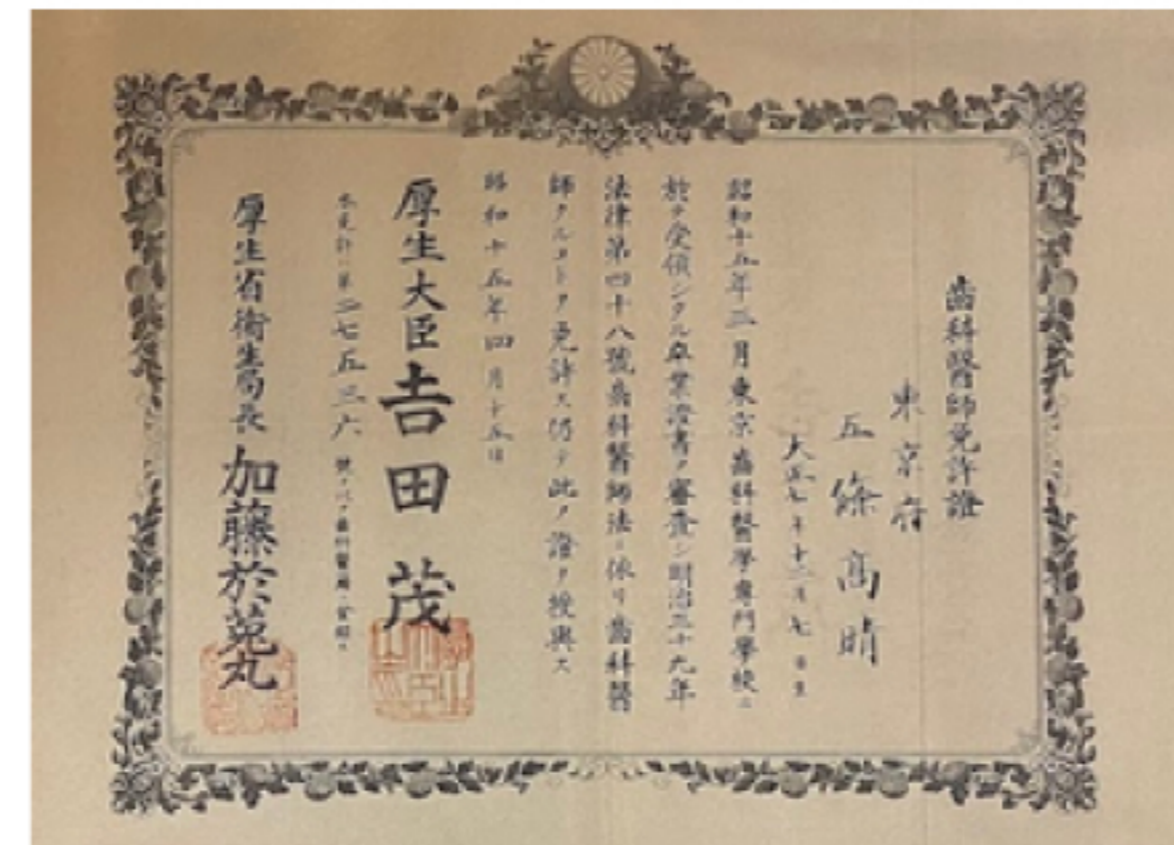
歯科醫師免許證

東京府

五條高晴

大正七年十二月七日生

昭和十五年三月東京歯科醫學専門學校ニ於テ受領シタル卒業證書ヲ審査シ明治三十九年法律第四十八號歯科醫師法ニ依リ歯科醫師タルコトヲ免許ス仍テ此ノ證ヲ授與ス

昭和十五年四月十五日

厚生大臣吉田茂

第二七五三六號

厚生省衛生局長加藤於菟丸